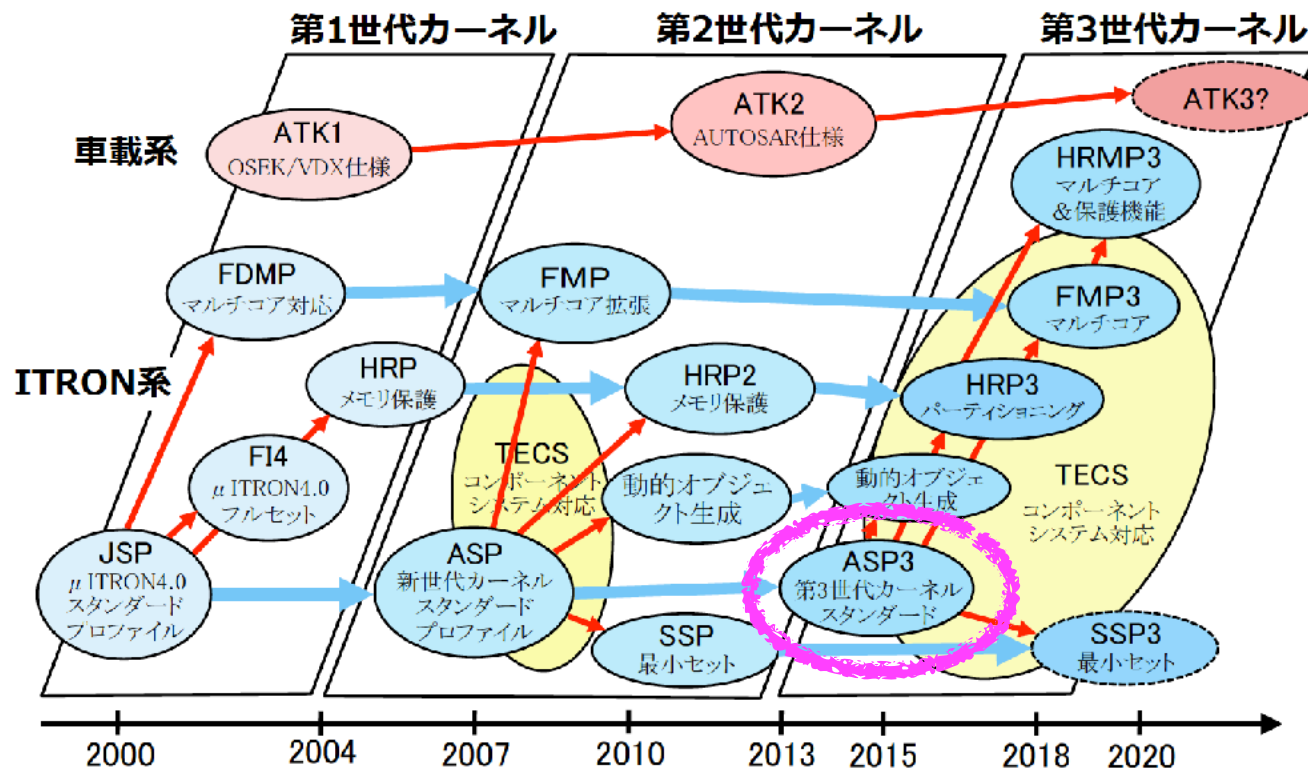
第1世代カーネル

第2世代カーネル

第3世代カーネル

車載系

ATK1
OSEK/VDX仕様

ATK2
AUTOSAR仕様

ATK3?

HRMP3
マルチコア
&保護機能

ITRON系

FDMP
マルチコア対応

FMP
マルチコア拡張

FMP3
マルチコア

HRP
メモリ保護

HRP2
メモリ保護

HRP3
パーティショニング

TECS
コンポーネント
システム対応

FI4
μITRON4.0
フルセット

動的オブジェクト生成

動的オブジェクト生成

TECS
コンポーネント
システム対応

JSP
μITRON4.0
スタンダード
プロファイル

ASP
新世代カーネル
スタンダード
プロファイル

ASP3
第3世代カーネル
スタンダード

SSP
最小セット

SSP3
最小セット

2000
2004
2007
2010
2013
2015
2018
2020